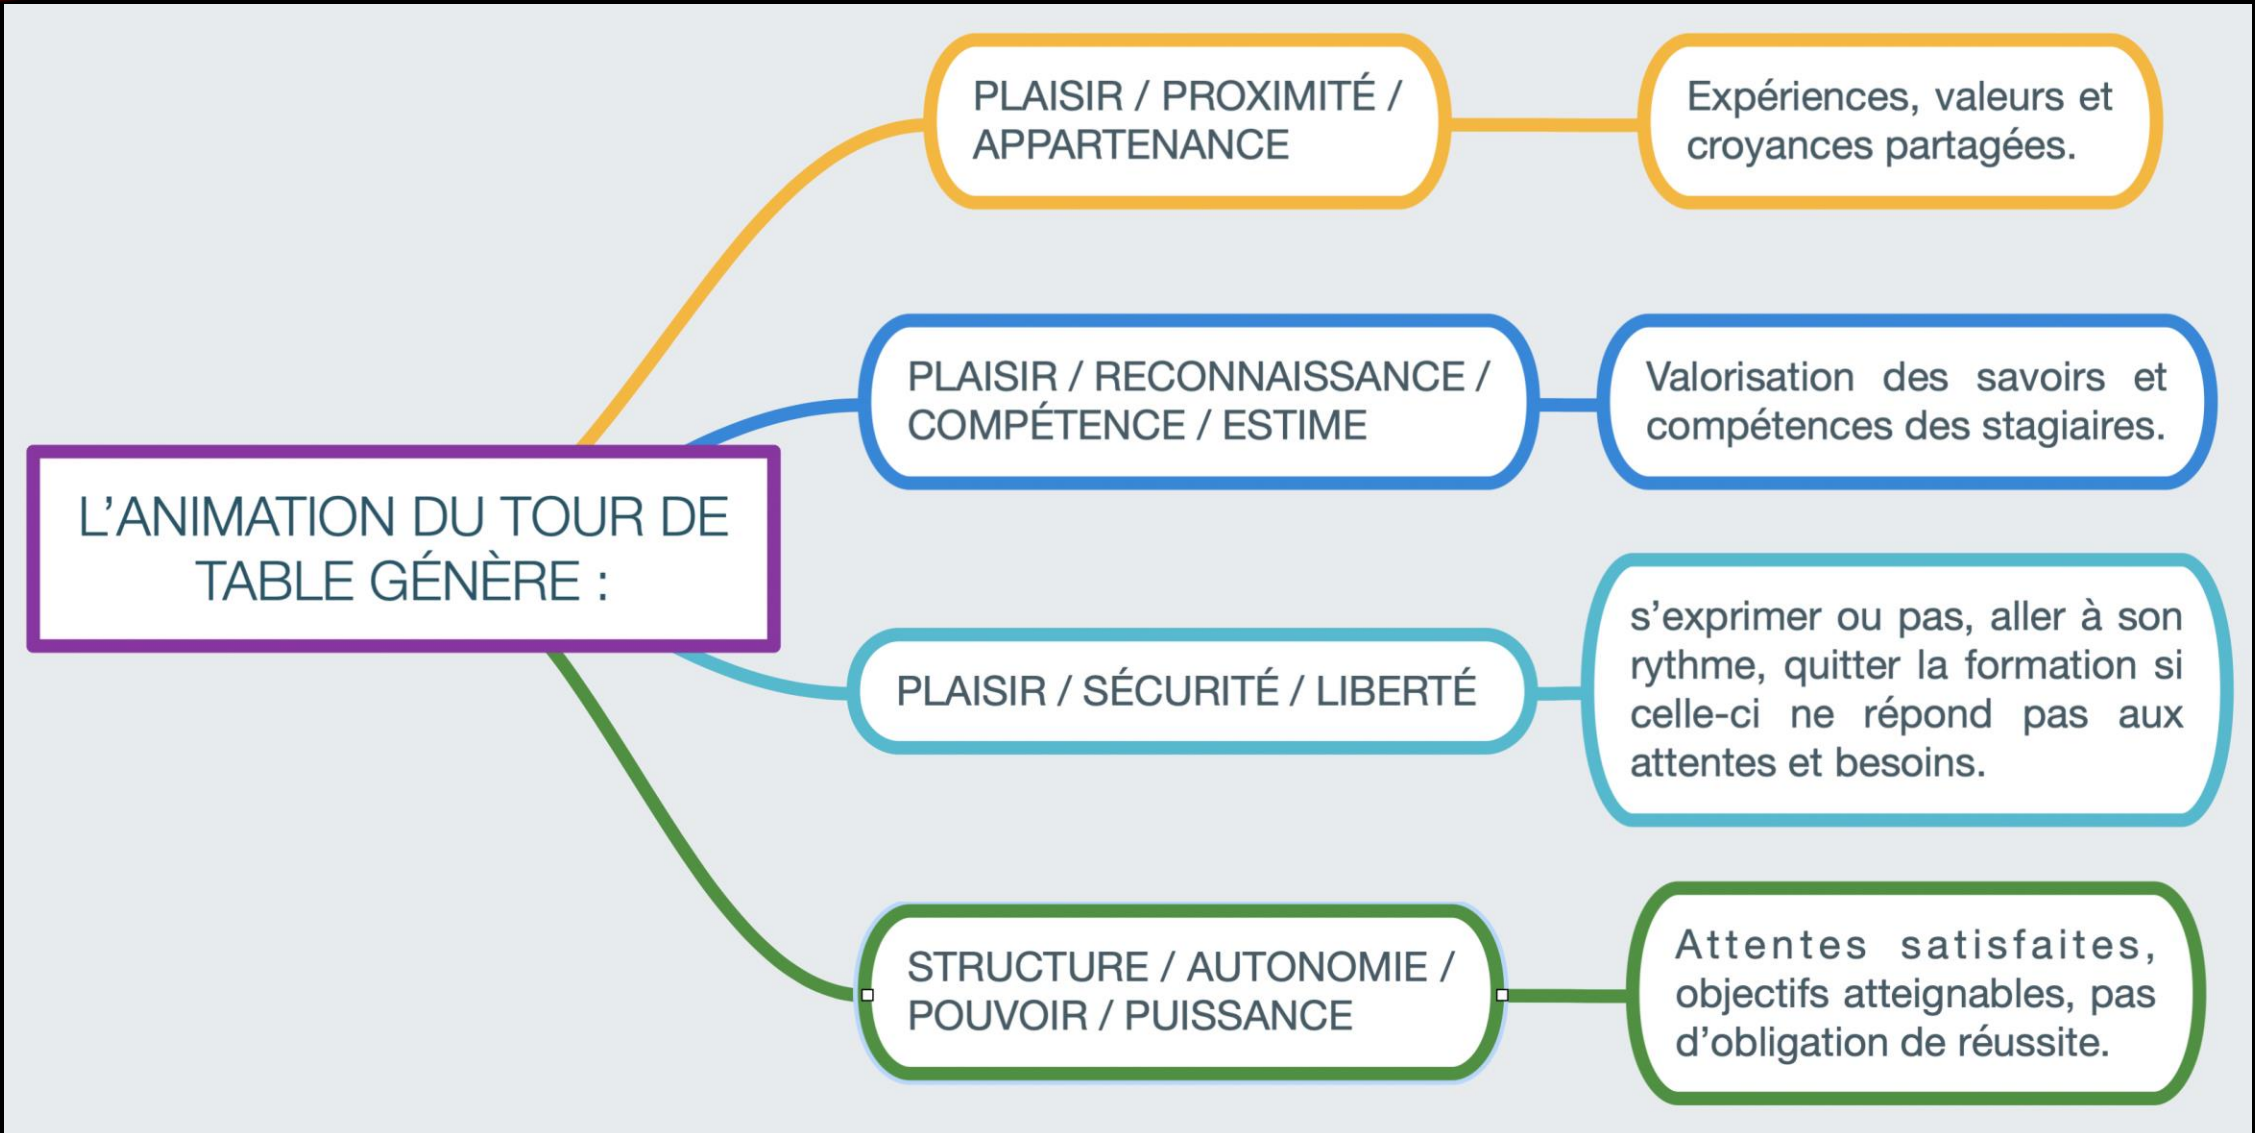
L'ANIMATION DU TOUR DE TABLE GÉNÈRE :

PLAISIR / PROXIMITÉ / APPARTENANCE

Expériences, valeurs et croyances partagées.

PLAISIR / RECONNAISSANCE / COMPÉTENCE / ESTIME

Valorisation des savoirs et compétences des stagiaires.

PLAISIR / SÉCURITÉ / LIBERTÉ

s'exprimer ou pas, aller à son rythme, quitter la formation si celle-ci ne répond pas aux attentes et besoins.

STRUCTURE / AUTONOMIE / POUVOIR / PUISSANCE

Attentes satisfaites, objectifs atteignables, pas d'obligation de réussite.